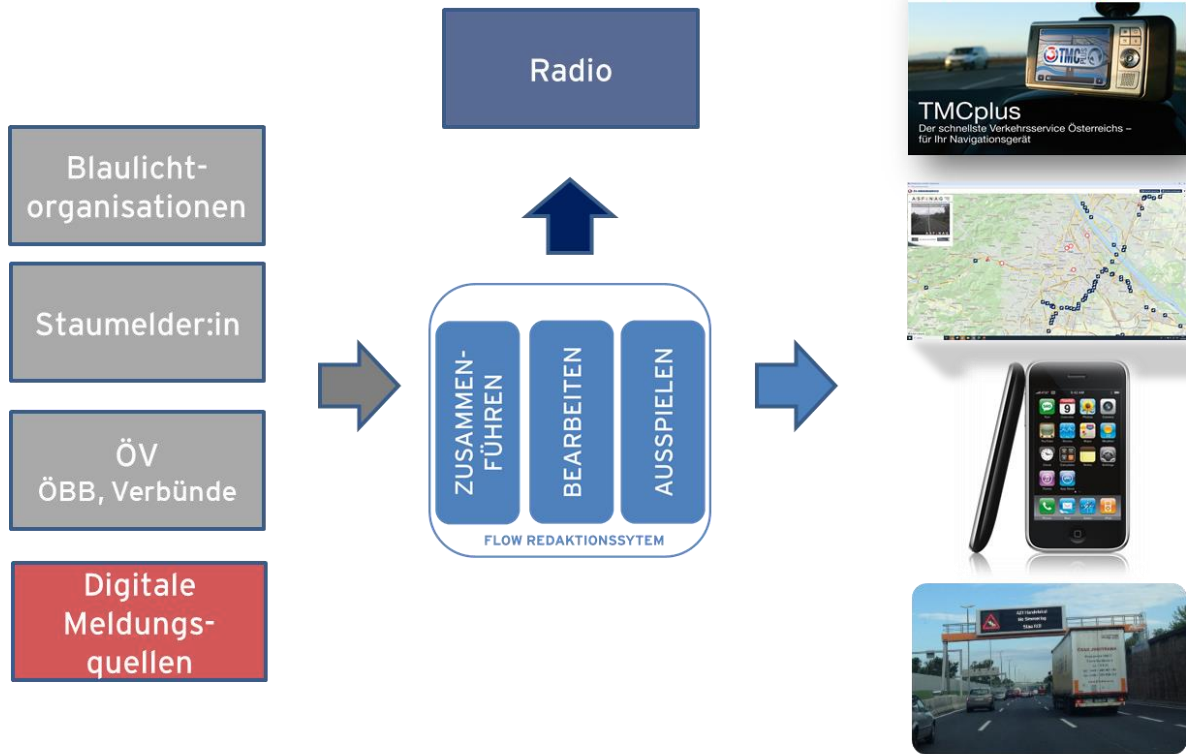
Blaulichtorganisationen

Staumelder:in

ÖV
ÖBB, Verbünde

Digitale Meldungsquellen

Radio

ZUSAMMEN-FÜHREN

BEARBEITEN

AUSSPIELEN

FLOW REDAKTIONSSYTEM

TMC

TMCplus
Der schnellste Verkehrsservice Österreichs – für Ihr Navigationsgerät

ASFINAG

9

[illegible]